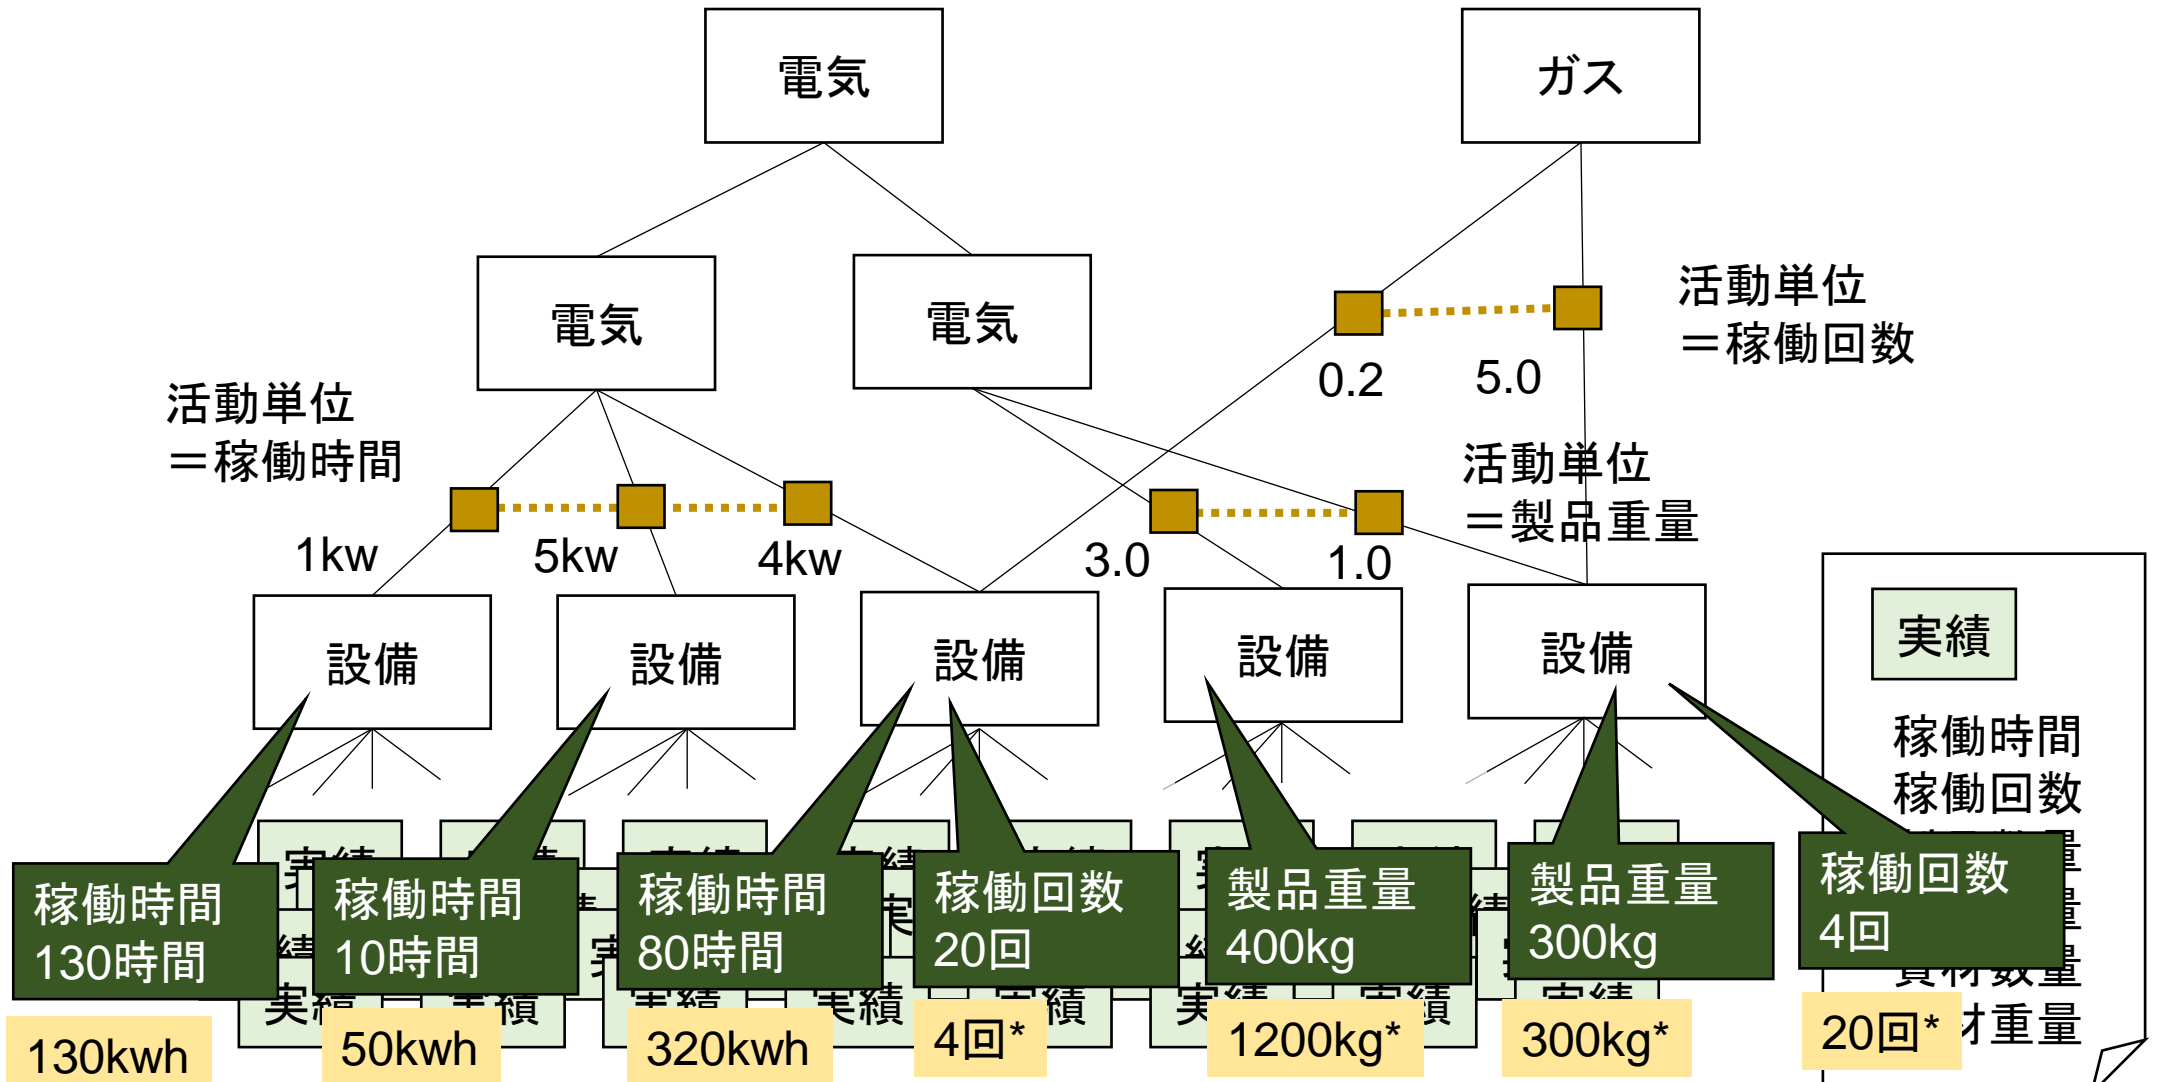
電気

ガス

電気

電気

活動単位
＝稼働回数

0.2

5.0

活動単位
＝稼働時間

活動単位
＝製品重量

1kw

5kw

4kw

3.0

1.0

設備

設備

設備

設備

設備

実績

稼働時間
稼働回数
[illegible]量
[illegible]量
資材数量
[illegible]才重量

稼働時間
130時間

稼働時間
10時間

稼働時間
80時間

稼働回数
20回

製品重量
400kg

製品重量
300kg

稼働回数
4回

130kwh

50kwh

320kwh

4回*

1200kg*

300kg*

20回*